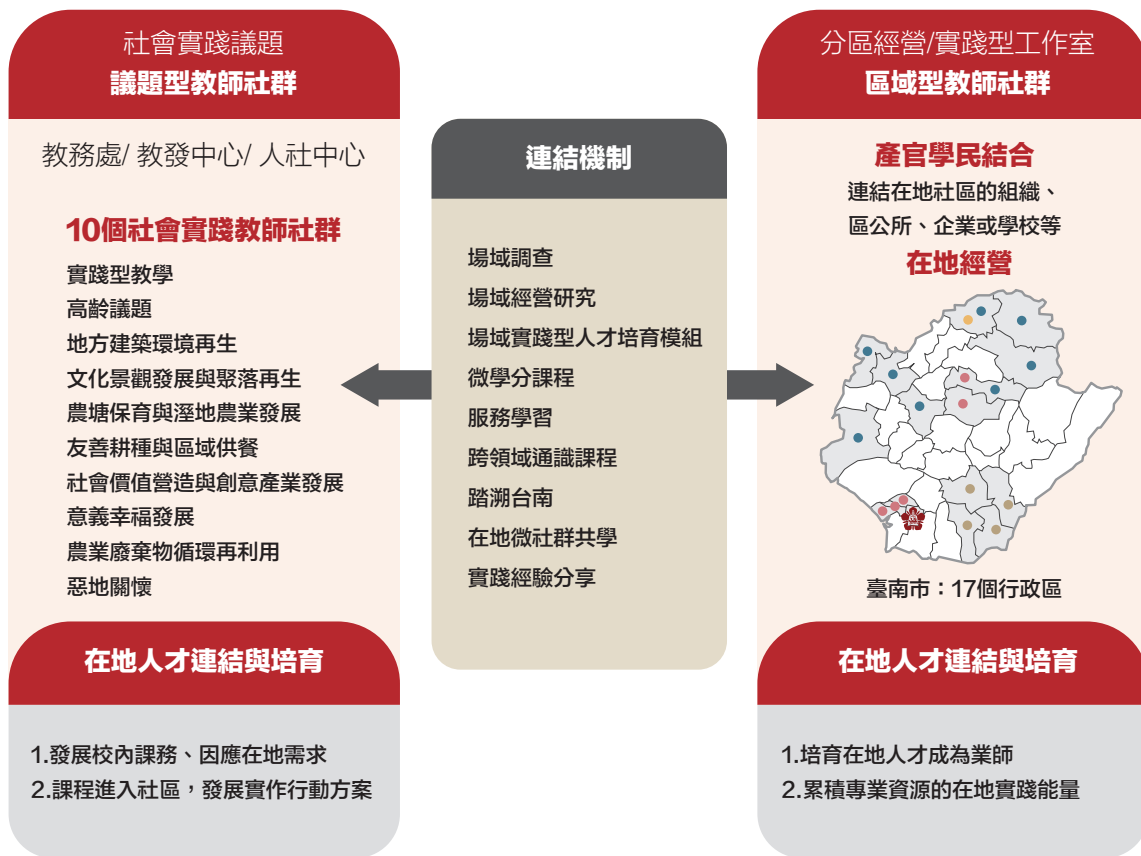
社會實踐議題
議題型教師社群

教務處/ 教發中心/ 人社中心

10個社會實踐教師社群
實踐型教學
高齡議題
地方建築環境再生
文化景觀發展與聚落再生
農塘保育與溼地農業發展
友善耕種與區域供餐
社會價值營造與創意產業發展
意義幸福發展
農業廢棄物循環再利用
惡地關懷

在地人才連結與培育

1.發展校內課務、因應在地需求
2.課程進入社區，發展實作行動方案

連結機制

場域調查
場域經營研究
場域實踐型人才培育模組
微學分課程
服務學習
跨領域通識課程
踏溯台南
在地微社群共學
實踐經驗分享

分區經營/實踐型工作室
區域型教師社群

產官學民結合
連結在地社區的組織、
區公所、企業或學校等
在地經營

臺南市：17個行政區

在地人才連結與培育

1.培育在地人才成為業師
2.累積專業資源的在地實踐能量